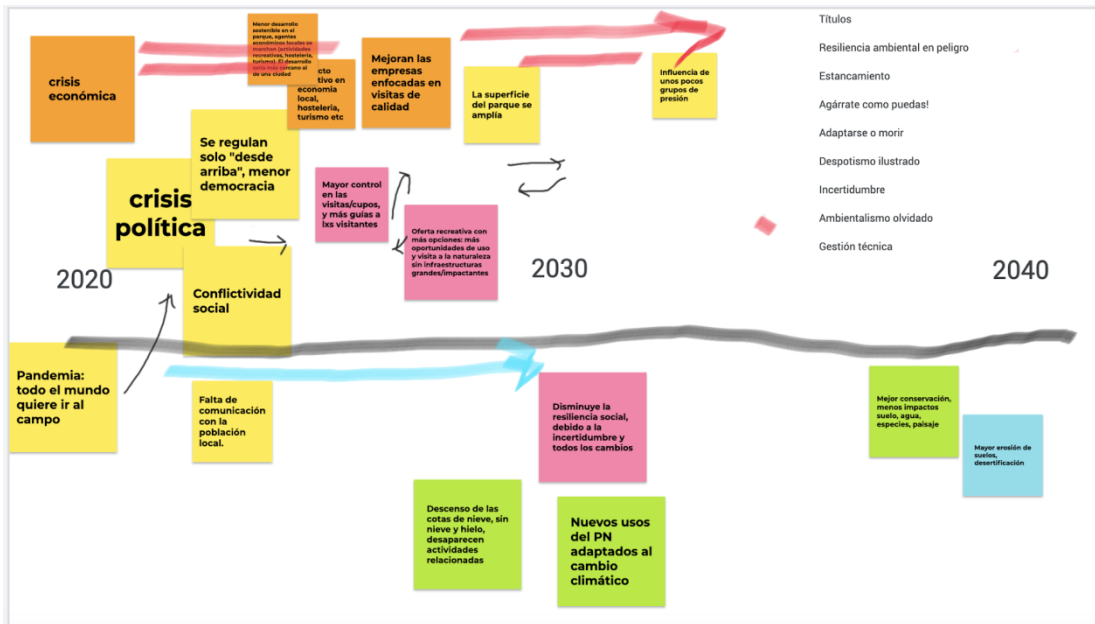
crisis económica

Menor desarrollo sostenible en el parque, agentes económicos locales en marchan (actividades recreativas, hostelería, turismo). El desarrollo sería más cercano al de una ciudad

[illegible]cto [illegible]tivo en economía local, hostelería, turismo etc

Mejoran las empresas enfocadas en visitas de calidad

La superficie del parque se amplía

Influencia de unos pocos grupos de presión

Títulos

Resiliencia ambiental en peligro

Estancamiento

Agárrate como puedas!

Adaptarse o morir

Despotismo ilustrado

Incertidumbre

Ambientalismo olvidado

Gestión técnica

Se regulan solo "desde arriba", menor democracia

crisis política

Mayor control en las visitas/cupos, y más guías a lxs visitantes

Oferta recreativa con más opciones: más oportunidades de uso y visita a la naturaleza sin infraestructuras grandes/impactantes

2020

2030

2040

Conflictividad social

Pandemia: todo el mundo quiere ir al campo

Falta de comunicación con la población local.

Disminuye la resiliencia social, debido a la incertidumbre y todos los cambios

Mejor conservación, menos impactos suelo, agua, especies, paisaje

Mayor erosión de suelos, desertificación

Descenso de las cotas de nieve, sin nieve y hielo, desaparecen actividades relacionadas

Nuevos usos del PN adaptados al cambio climático